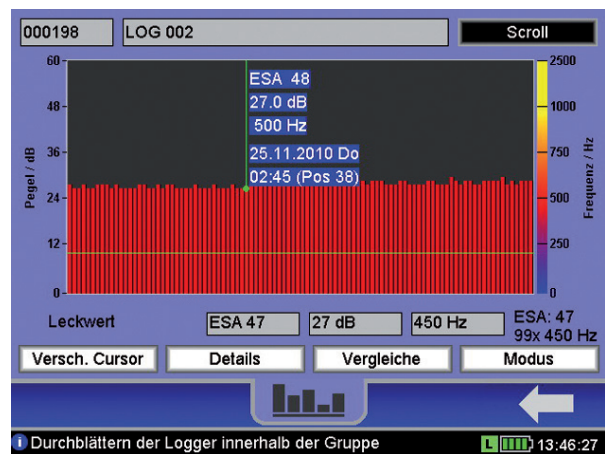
000198 LOG 002 Scroll

60
48
36
24
12
0
Pegel / dB

ESA 48
27.0 dB
500 Hz
25.11.2010 Do
02:45 (Pos 38)

2500
1000
750
500
250
0
Frequenz / Hz

Leckwert ESA 47 27 dB 450 Hz ESA: 47
99x 450 Hz

Versch. Cursor Details Vergleiche Modus

Durchblättern der Logger innerhalb der Gruppe L 13:46:27